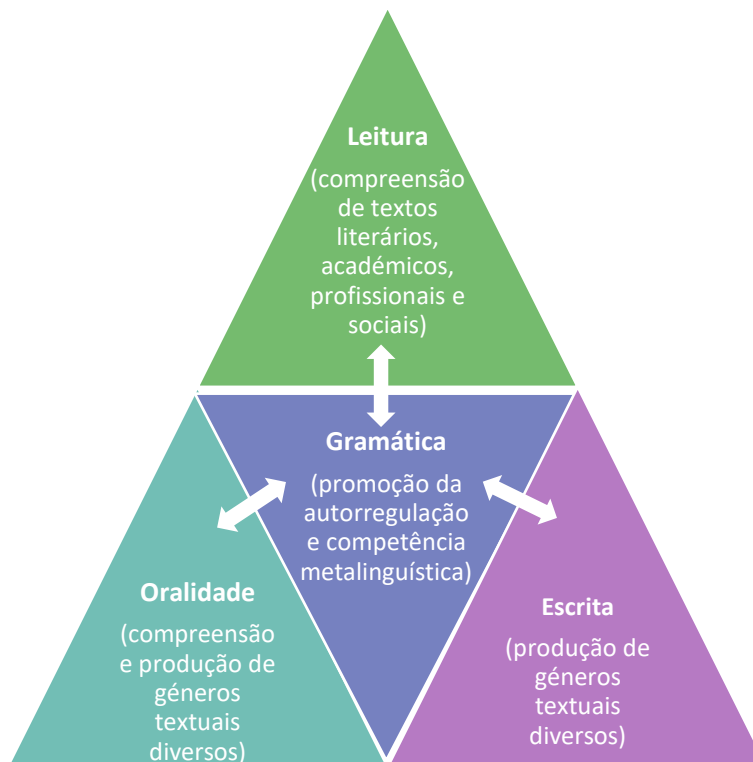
Leitura

(compreensão de textos literários, académicos, profissionais e sociais)

Gramática

(promoção da autorregulação e competência metalinguística)

Oralidade

(compreensão e produção de géneros textuais diversos)

Escrita

(produção de géneros textuais diversos)